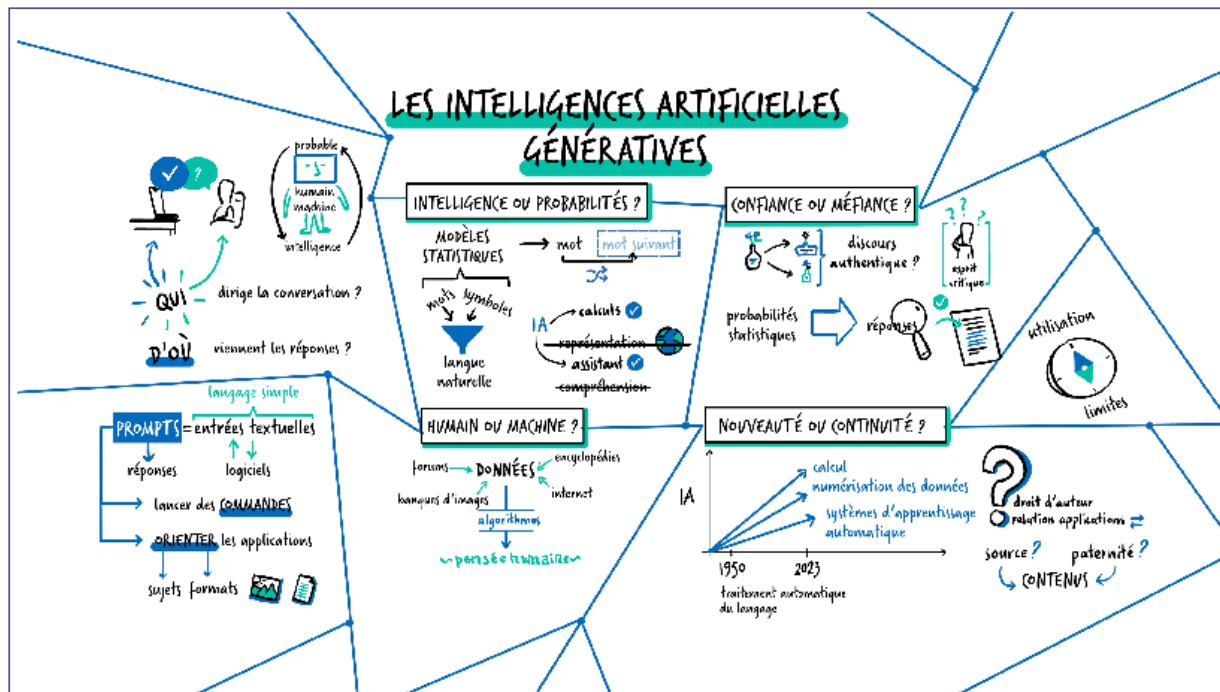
LES INTELLIGENCES ARTIFICIELLES GÉNÉRATIVES

probable
humain
machine
intelligence

QUI dirige la conversation ?

D'OÙ viennent les réponses ?

INTELLIGENCE OU PROBABILITÉS ?

MODÈLES STATISTIQUES
mot → mot suivant
mots symboles
langue naturelle

IA
calculs
représentation
assistant
compréhension

CONFIANCE OU MÉFIANCE ?

discours authentique ?
esprit critique

probabilités statistiques
réponses

utilisation
limites

langage simple
PROMPTS = entrées textuelles
réponses
logiciels
lancer des COMMANDES
ORIENTER les applications
sujets formats

HUMAIN OU MACHINE ?

forums
DONNÉES
encyclopédies
banques d'images
internet
algorithmes
pensée humaine

NOUVEAUTÉ OU CONTINUITÉ ?

IA
calcul
numérisation des données
systèmes d'apprentissage automatique
1950
2023
traitement automatique du langage

droit d'auteur
relation applications
source ?
paternité ?
CONTENUS